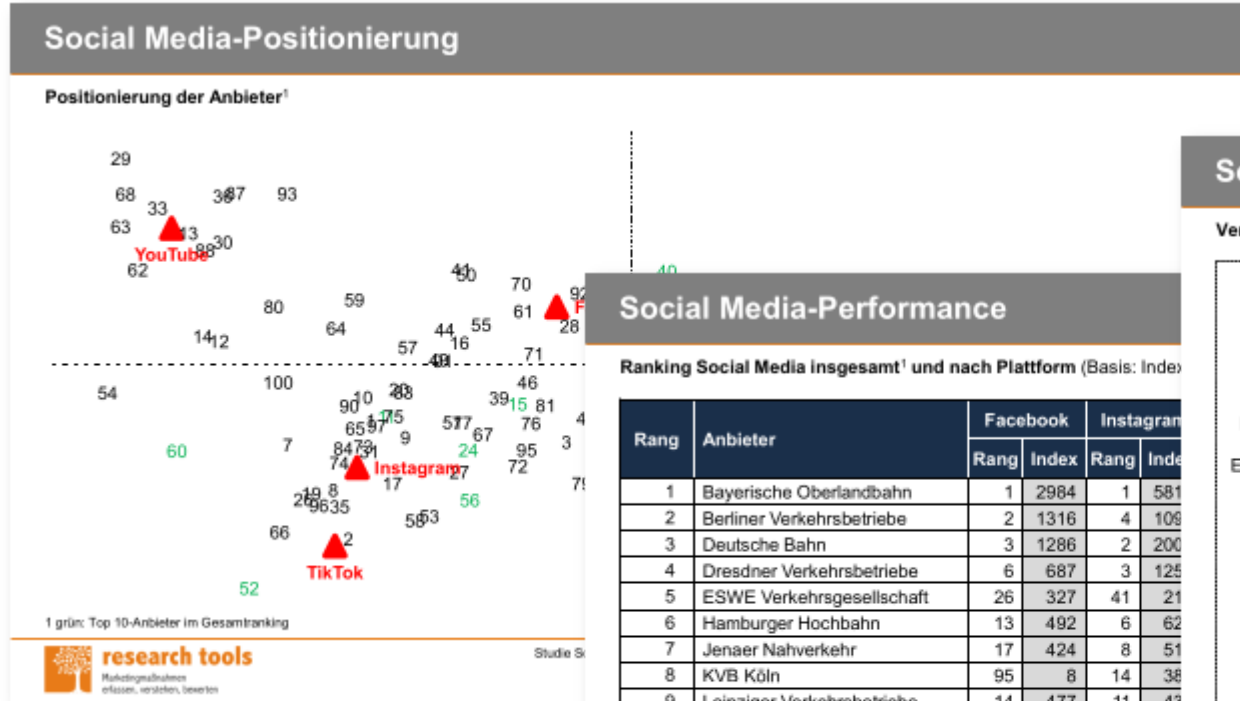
Social Media-Positionierung

Positionierung der Anbieter¹

29
68 33 36 87 93
63 43
YouTube 89 30
62
41 40 70 92
80 59 61 F
14 12 64 44 55 28
57 16
49 71
54 100 20 88 46
90 10 39 15 81
65 97 17 75 4
60 7 84 73 31 9 51 77 67 76 3
74 24 95
Instagram 27 72
8 17 79
26 19 96 35 56
58 63
66 2
TikTok
52

1 grün: Top 10-Anbieter im Gesamtranking

research tools
Marketingmaßnahmen erfassen, verstehen, bewerten

Studie So

Social Media-Performance

Ranking Social Media insgesamt¹ und nach Plattform (Basis: Index

| Rang | Anbieter | Facebook Rang | Facebook Index | Instagram Rang | Instagram Inde |
|---|---|---|---|---|---|
| 1 | Bayerische Oberlandbahn | 1 | 2984 | 1 | 581 |
| 2 | Berliner Verkehrsbetriebe | 2 | 1316 | 4 | 109 |
| 3 | Deutsche Bahn | 3 | 1286 | 2 | 200 |
| 4 | Dresdner Verkehrsbetriebe | 6 | 687 | 3 | 125 |
| 5 | ESWE Verkehrsgesellschaft | 26 | 327 | 41 | 21 |
| 6 | Hamburger Hochbahn | 13 | 492 | 6 | 62 |
| 7 | Jenaer Nahverkehr | 17 | 424 | 8 | 51 |
| 8 | KVB Köln | 95 | 8 | 14 | 38 |
| 9 | Leipziger Verkehrsbetriebe | 14 | 477 | 11 | 43 |

So

Ve

E